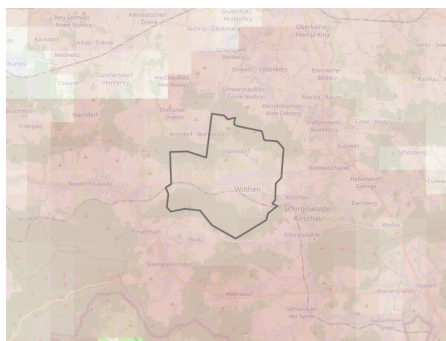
Neu Sohland Nowe Sołtany
Kleinschönau Židom
Großschönau Hrubčice
Teistec Čelchovice
Oberkama Horní Kina
Karlsdorf
Taubenheim Lubij
Schluckenau Šluknov
Sankt Jacob
Wehrsdorf Wjeršecy
Sohland
Seigwitz Žiželice
Ehrendorfer Štěpánov
Raschau Rašov
Stadt
Schwarzenbach Černá
Weifa
Neukirch/Lausitz
Steinigtwolmsdorf
Ringenhain
Wilthen
Kirschau
Schirgiswalde-Kirschau
Schirgiswalde
Obergurig
Cunewalde
Sohland an der Spree
Putzkau
Tautewalde
Weifa
Halbendorf
Crostau
Wurbis
Großpostwitz
Rodewitz
Kleinpostwitz
Neukirch
Irgersdorf
Kirschau
Eulowitz
Pielitz
Neusalza-Spremberg
Wuischke
Weißenberg